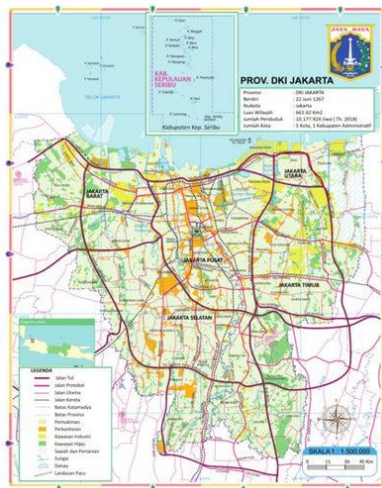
KAB. KEPULAUAN SERIBU

Kabupaten Kep. Seribu

JAYA RAYA

PROV. DKI JAKARTA

| | |
|---|---|
| Provinsi | : DKI JAKARTA |
| Berdiri | : 22 Juni 1527 |
| Ibukota | : Jakarta |
| Luas Wilayah | : 661.62 Km2 |
| Jumlah Penduduk | : 10.177.924 Jiwa ( Th. 2018) |
| Jumlah Kota | : 5 Kota, 1 Kabupaten Administratif |

TELUK JAKARTA

JAKARTA BARAT

JAKARTA UTARA

JAKARTA PUSAT

JAKARTA TIMUR

JAKARTA SELATAN

LEGENDA

Jalan Tol
Jalan Protokol
Jalan Utama
Jalan Kereta
Batas Kotamadya
Batas Provinsi
Pemukiman
Perkantoran
Kawasan Industri
Kawasan Hijau
Sawah dan Pertanian
Sungai
Danau
Landasan Pacu

SKALA 1 : 1.500.000

0 15 30 45 Km